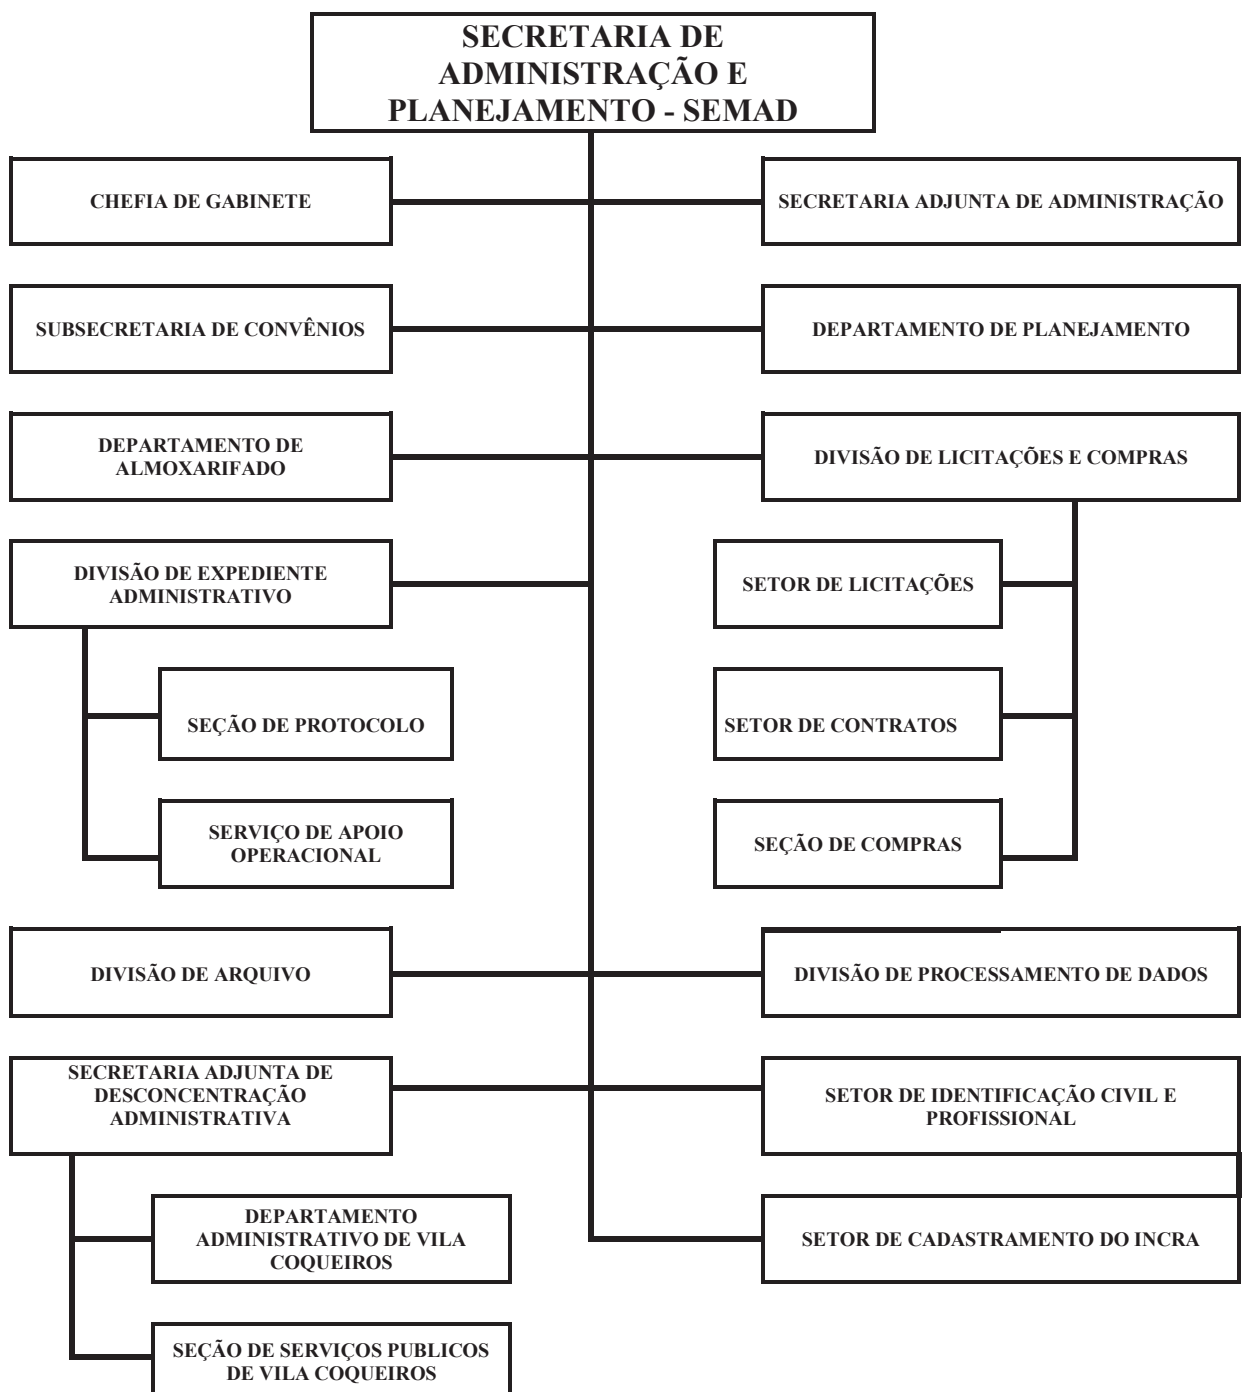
SECRETARIA DE ADMINISTRAÇÃO E PLANEJAMENTO - SEMAD

CHEFIA DE GABINETE

SECRETARIA ADJUNTA DE ADMINISTRAÇÃO

SUBSECRETARIA DE CONVÊNIOS

DEPARTAMENTO DE PLANEJAMENTO

DEPARTAMENTO DE ALMOXARIFADO

DIVISÃO DE LICITAÇÕES E COMPRAS

DIVISÃO DE EXPEDIENTE ADMINISTRATIVO

SETOR DE LICITAÇÕES

SEÇÃO DE PROTOCOLO

SETOR DE CONTRATOS

SERVIÇO DE APOIO OPERACIONAL

SEÇÃO DE COMPRAS

DIVISÃO DE ARQUIVO

DIVISÃO DE PROCESSAMENTO DE DADOS

SECRETARIA ADJUNTA DE DESCONCENTRAÇÃO ADMINISTRATIVA

SETOR DE IDENTIFICAÇÃO CIVIL E PROFISSIONAL

DEPARTAMENTO ADMINISTRATIVO DE VILA COQUEIROS

SETOR DE CADASTRAMENTO DO INCRA

SEÇÃO DE SERVIÇOS PUBLICOS DE VILA COQUEIROS